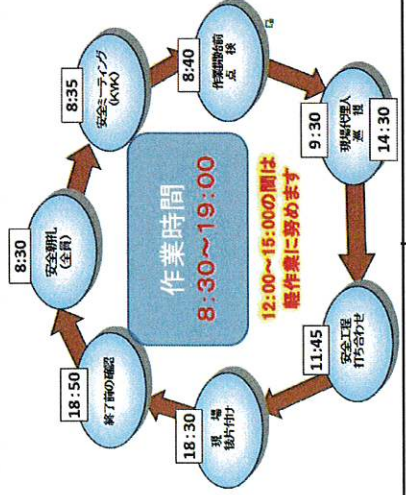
作業時間
8:30～19:00

12:00～15:00の間は
騒作業に努めます

8:30
安全朝礼
（全員）

8:35
安全ミーティング
（KYK）

8:40
作業開始前
点検

9:30
14:30
現場代理人
巡視

11:45
安全工程
打合わせ

18:30
現場
後片付け

18:50
終了前の確認